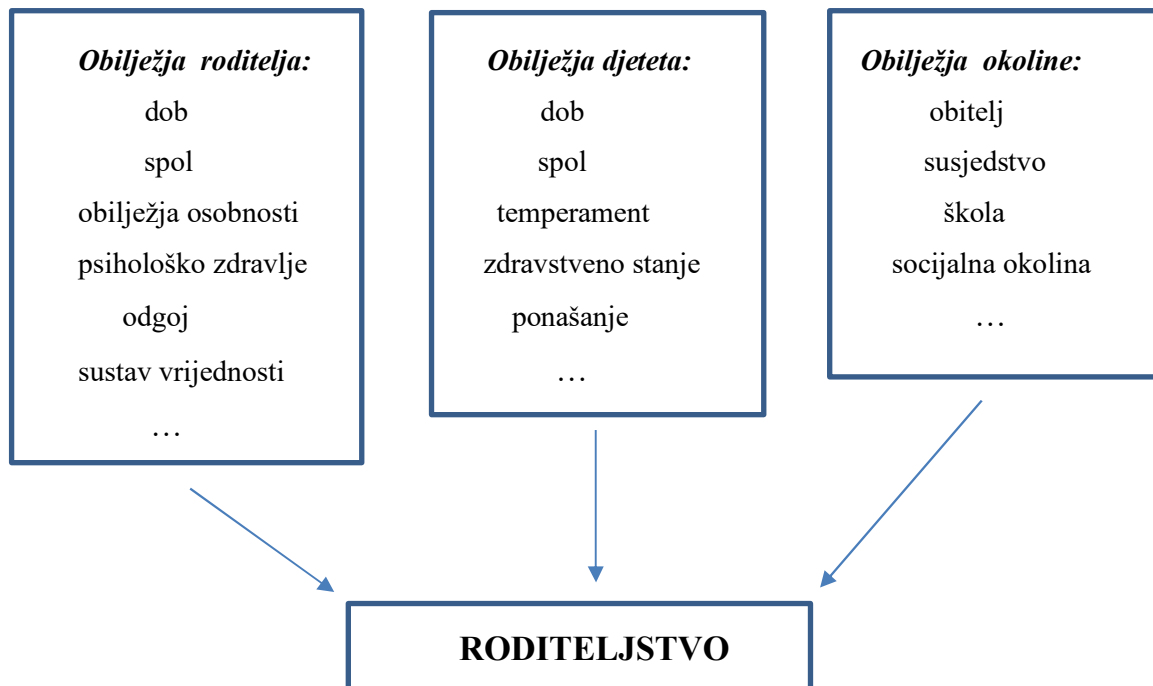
Obilježja roditelja:
dob
spol
obilježja osobnosti
psihološko zdravlje
odgoj
sustav vrijednosti
…

Obilježja djeteta:
dob
spol
temperament
zdravstveno stanje
ponašanje
…

Obilježja okoline:
obitelj
susjedstvo
škola
socijalna okolina
…

RODITELJSTVO